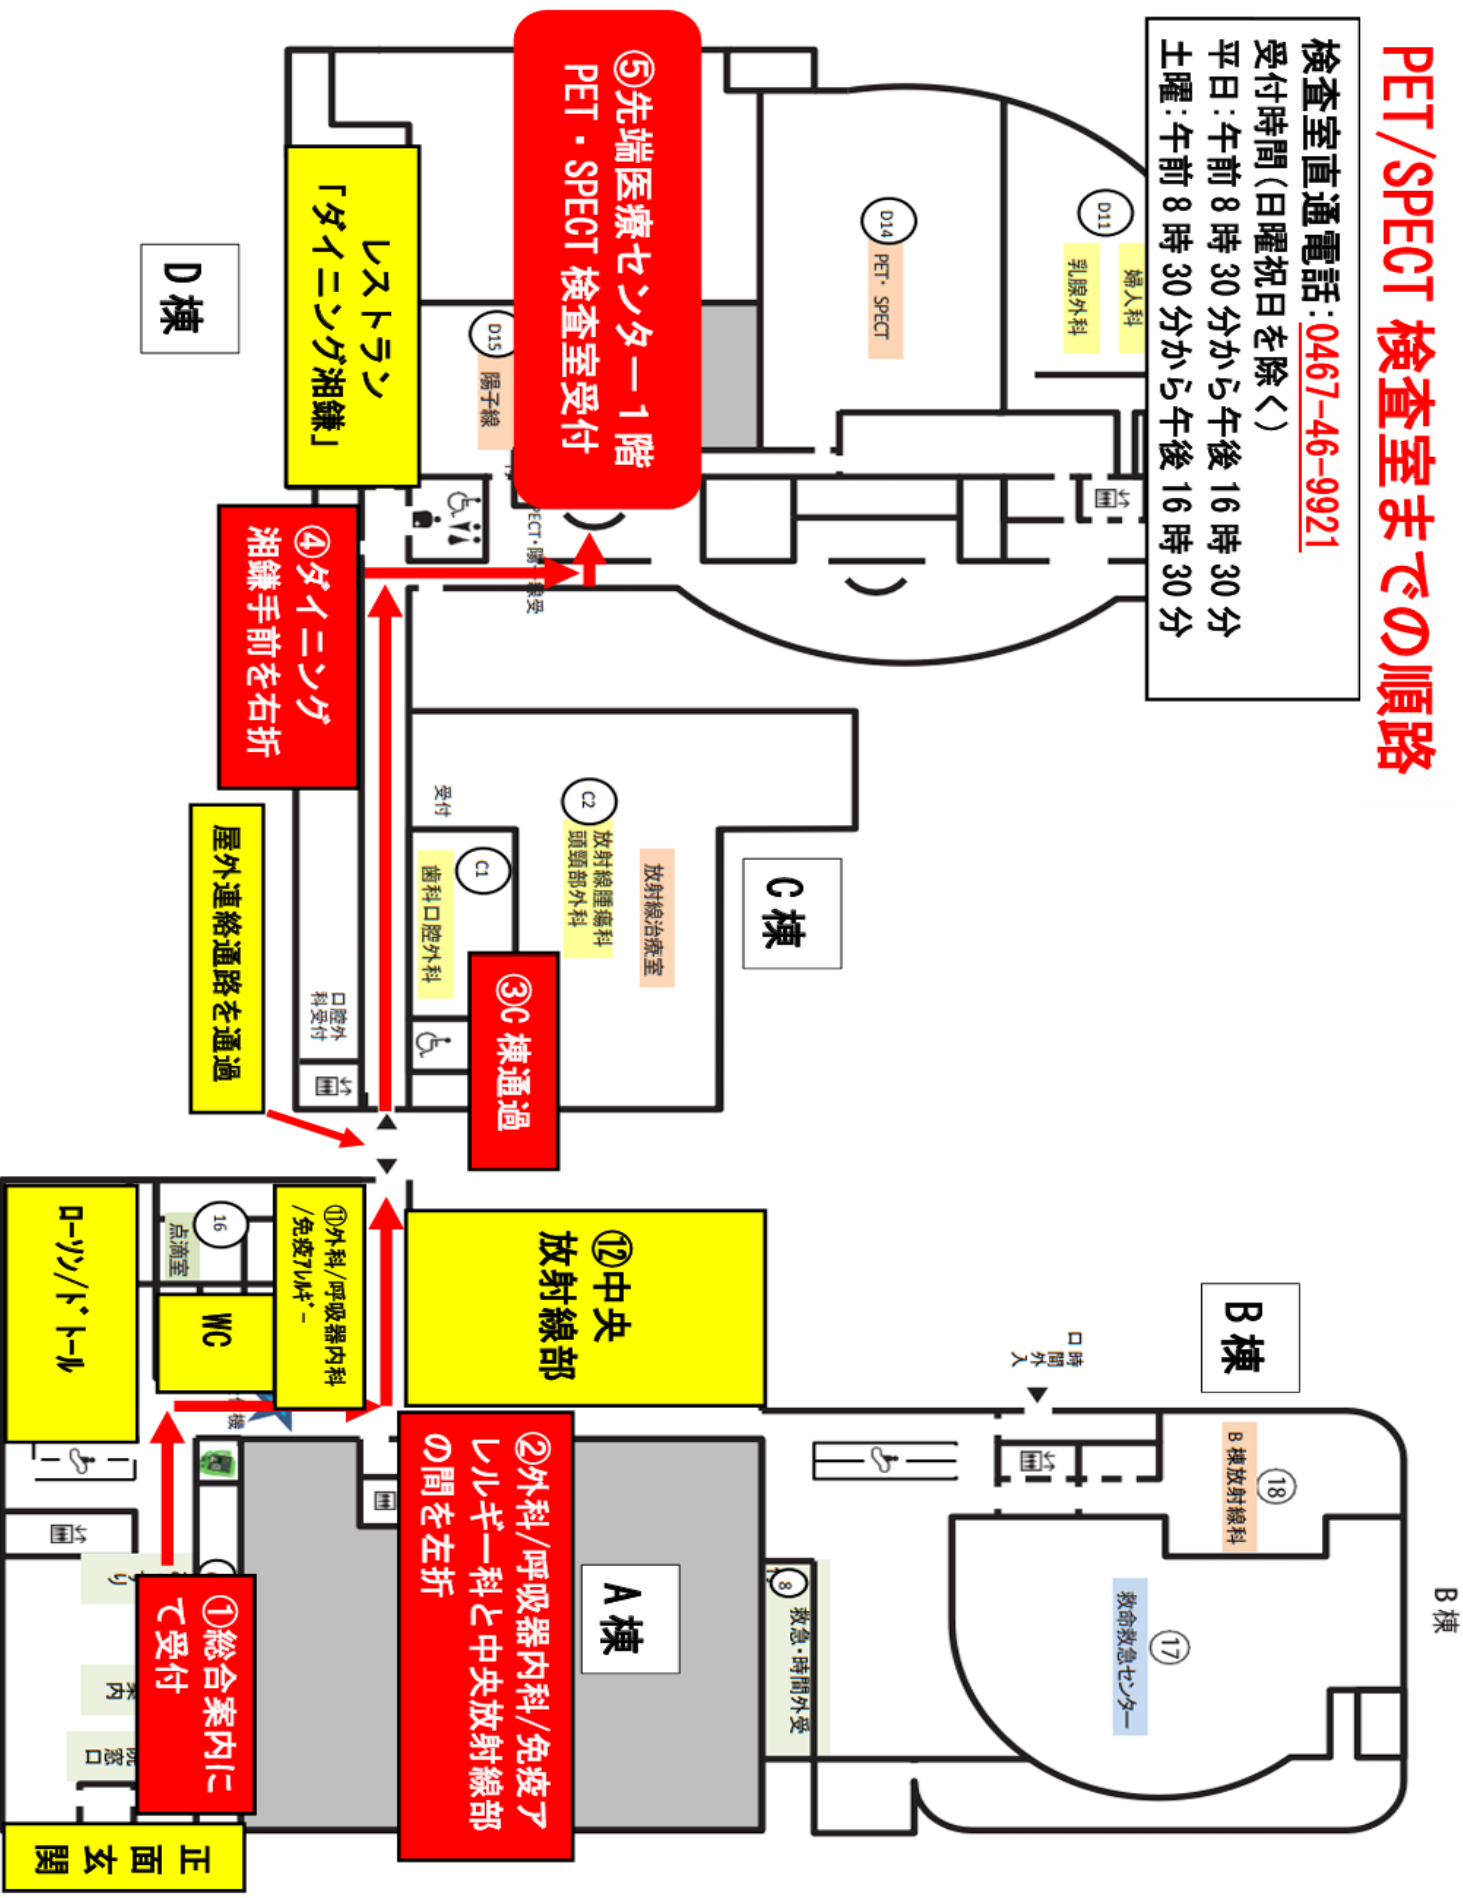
PET/SPECT 検査室までの順路

検査室直通電話：0467-46-9921
受付時間（日曜祝日を除く）
平日：午前 8 時 30 分から午後 16 時 30 分
土曜：午前 8 時 30 分から午後 16 時 30 分

D11
婦人科
乳腺外科
D14
PET・SPECT
D15
陽子線

⑤先端医療センター1階
PET・SPECT 検査室受付

レストラン
「ダイニング湘鎌」

D棟

④ダイニング
湘鎌手前を右折

屋外連絡通路を通過

C棟
放射線治療室
C2
放射線腫瘍科
頭頸部外科
受付
C1
歯科口腔外科
口腔外科受付

③C棟通過

⑫中央
放射線部

①外科/呼吸器内科
/免疫アレルギー

16
点滴室
WC
ローソン/ドトール

B棟
時間外入口
18
B棟放射線科
17
救命救急センター
B棟

②外科/呼吸器内科/免疫アレルギー科と中央放射線部の間を左折

A棟
8
救急・時間外受

①総合案内にて受付

正面玄関